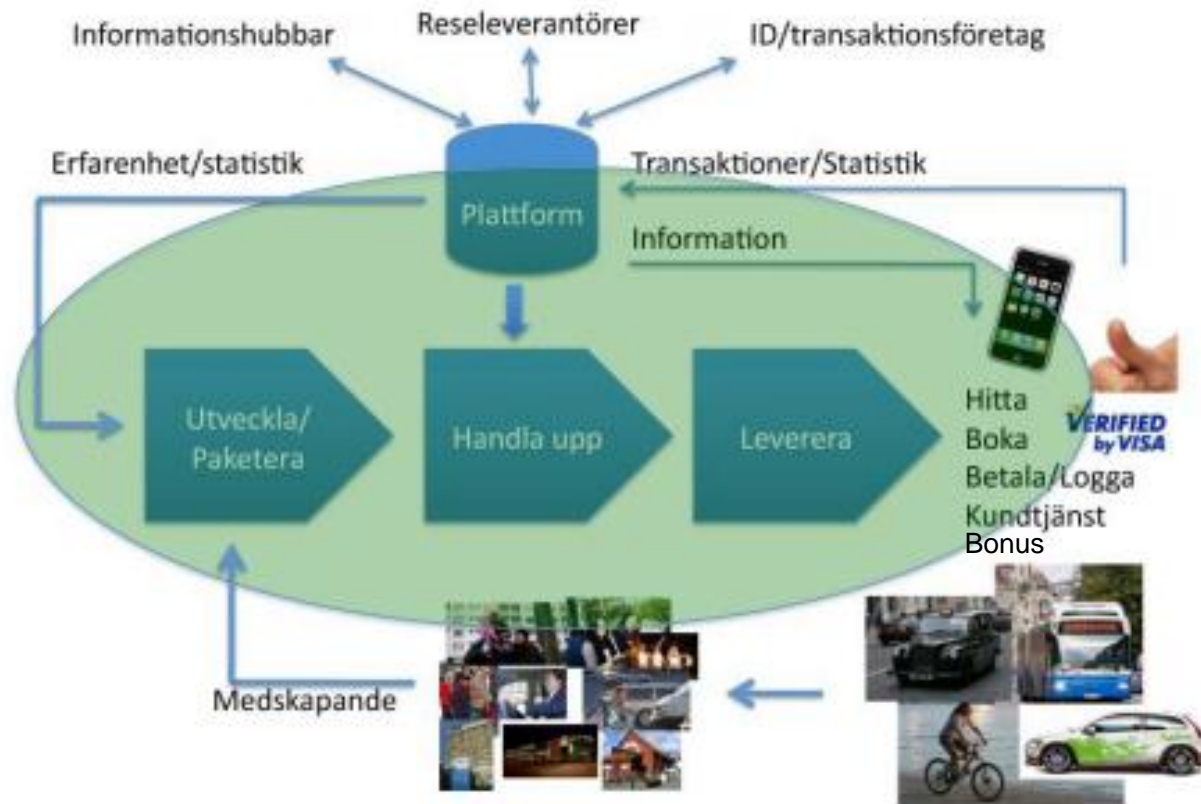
Informationshubbar

Reseleverantörer

ID/transaktionsföretag

Erfarenhet/statistik

Plattform

Transaktioner/Statistik

Information

Utveckla/ Paketera

Handla upp

Leverera

Hitta
Boka
Betala/Logga
Kundtjänst
Bonus

VERIFIED by VISA

Medskapande